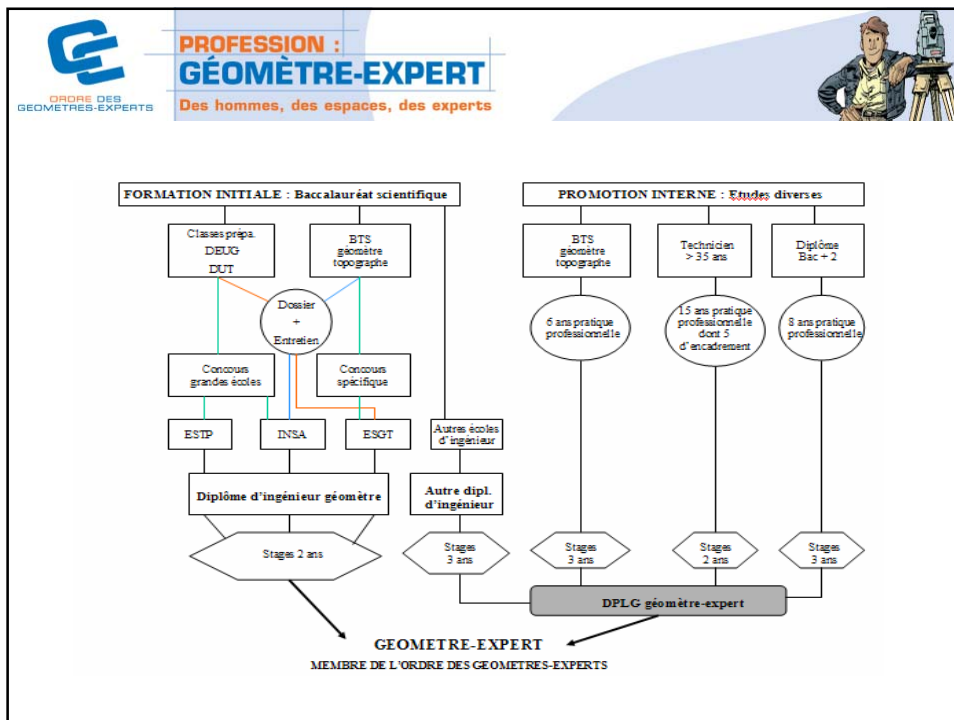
ORDRE DES GEOMETRES-EXPERTS

PROFESSION :
GÉOMÈTRE-EXPERT
Des hommes, des espaces, des experts

FORMATION INITIALE : Baccalauréat scientifique

PROMOTION INTERNE : Etudes diverses

Classes prépa.
DEUG
DUT

BTS
géomètre
topographe

Dossier
+
Entretien

Concours
grandes écoles

Concours
spécifique

ESTP

INSA

ESGT

Autres écoles
d'ingénieur

Diplôme d'ingénieur géomètre

Autre dipl.
d'ingénieur

Stages 2 ans

Stages
3 ans

BTS
géomètre
topographe

Technicien
> 35 ans

Diplôme
Bac + 2

6 ans pratique
professionnelle

15 ans pratique
professionnelle
dont 5
d'encadrement

8 ans pratique
professionnelle

Stages
3 ans

Stages
2 ans

Stages
3 ans

DPLG géomètre-expert

GEOMETRE-EXPERT
MEMBRE DE L'ORDRE DES GEOMETRES-EXPERTS